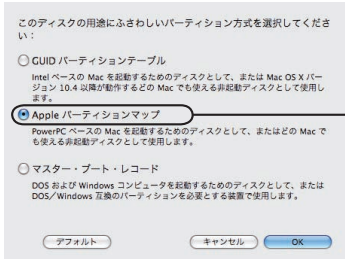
このディスクの用途にふさわしいパーティション方式を選択してください：

GUID パーティションテーブル

Intel ベースの Mac を起動するためのディスクとして、または Mac OS X バージョン 10.4 以降が動作するどの Mac でも使える非起動ディスクとして使用します。

Apple パーティションマップ

PowerPC ベースの Mac を起動するためのディスクとして、またはどの Mac でも使える非起動ディスクとして使用します。

マスター・ブート・レコード

DOS および Windows コンピュータを起動するためのディスクとして、または DOS/Windows 互換のパーティションを必要とする装置で使用します。

デフォルト

キャンセル

OK